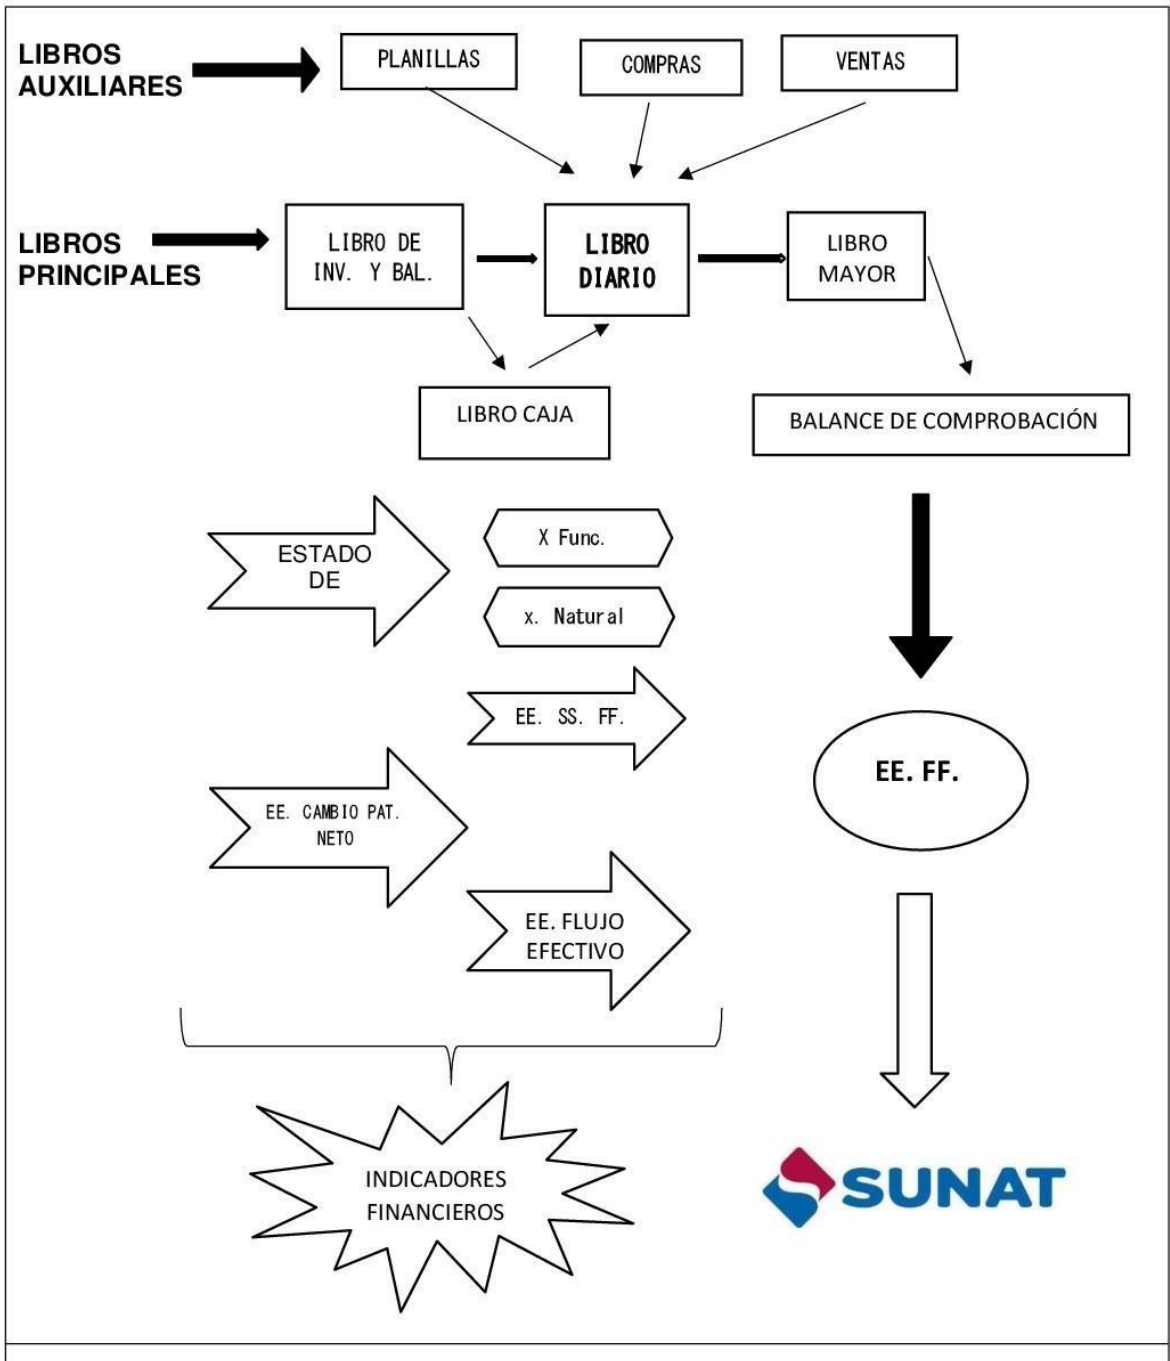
LIBROS AUXILIARES

PLANILLAS

COMPRAS

VENTAS

LIBROS PRINCIPALES

LIBRO DE INV. Y BAL.

LIBRO DIARIO

LIBRO MAYOR

LIBRO CAJA

BALANCE DE COMPROBACIÓN

ESTADO DE

X Func.

x. Natural

EE. SS. FF.

EE. FF.

EE. CAMBIO PAT. NETO

EE. FLUJO EFECTIVO

INDICADORES FINANCIEROS

SUNAT